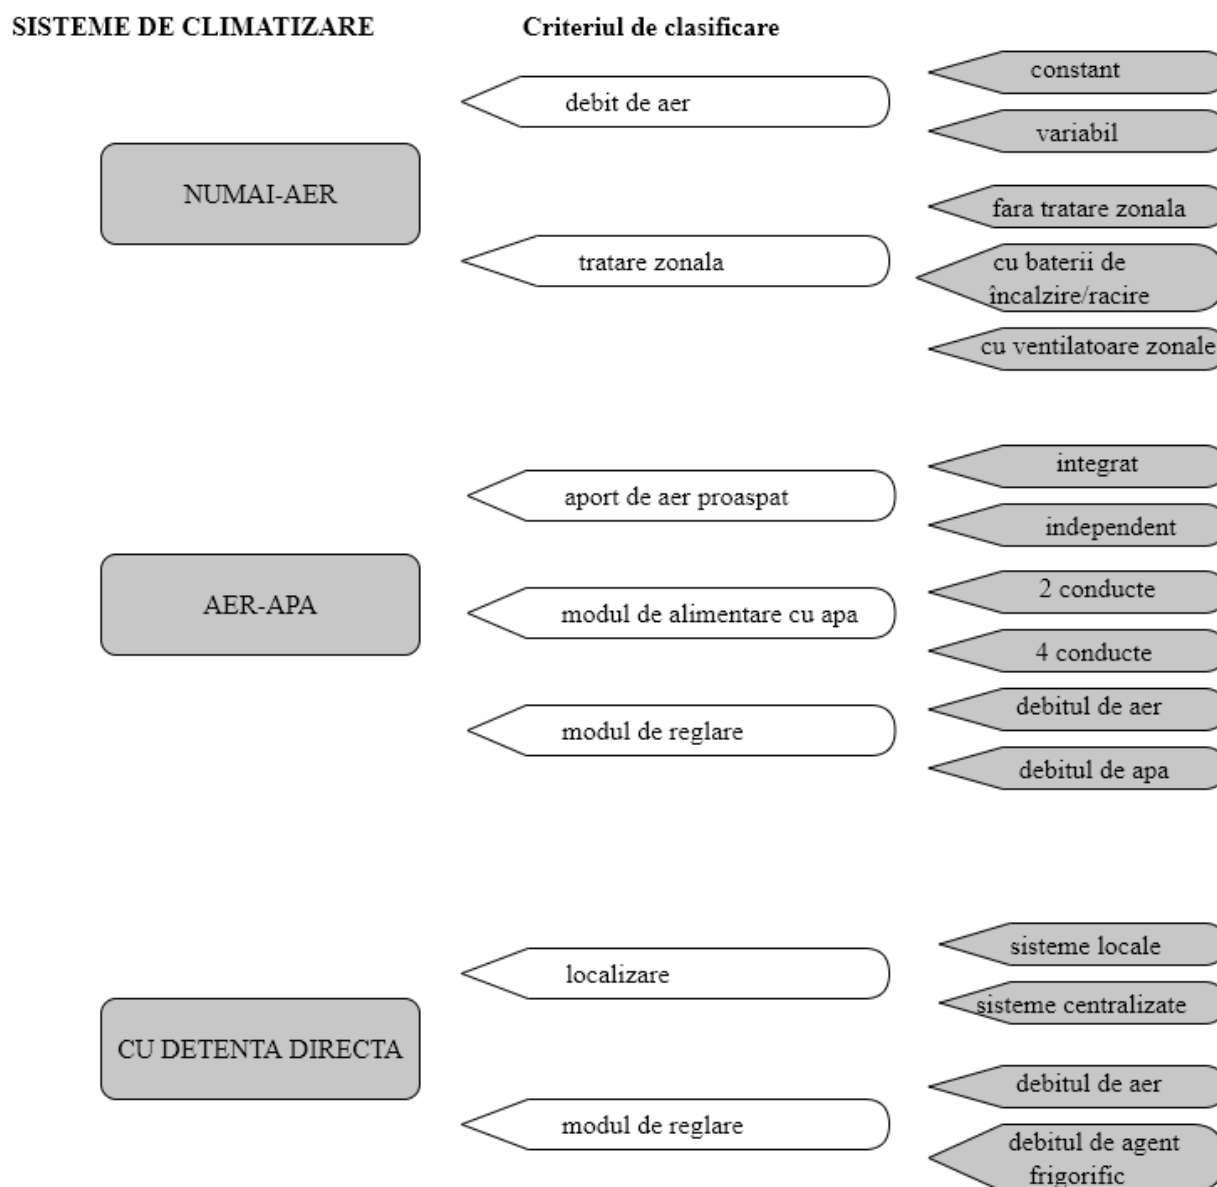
SISTEME DE CLIMATIZARE

Criteriul de clasificare

NUMAI-AER

debit de aer

constant

variabil

tratare zonala

fara tratare zonala

cu baterii de încalzire/racire

cu ventilatoare zonale

AER-APA

aport de aer proaspat

integrat

independent

modul de alimentare cu apa

2 conducte

4 conducte

modul de reglare

debitul de aer

debitul de apa

CU DETENTA DIRECTA

localizare

sisteme locale

sisteme centralizate

modul de reglare

debitul de aer

debitul de agent frigorific